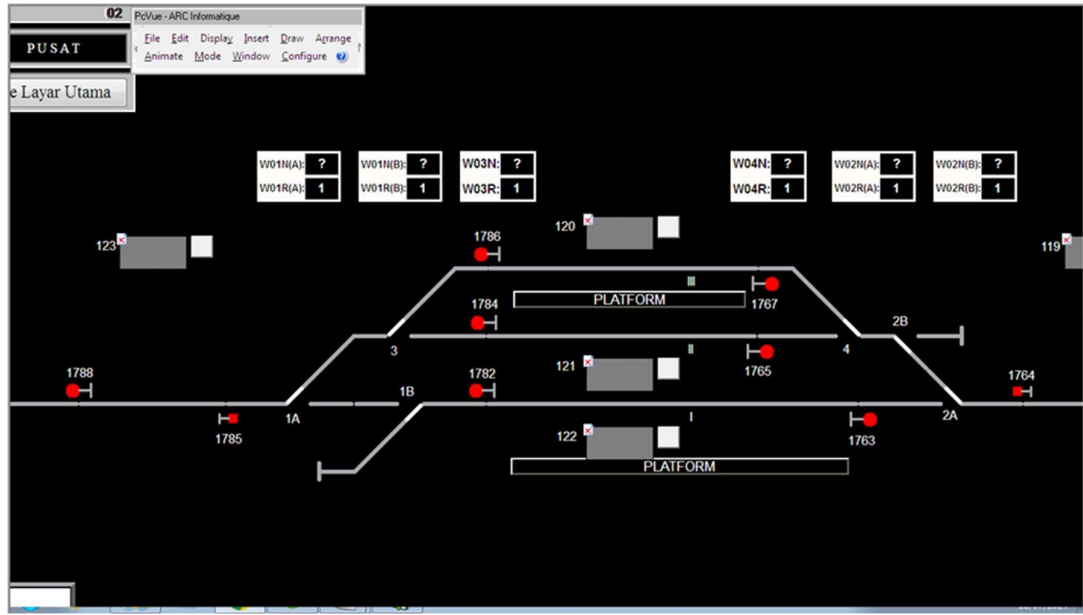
02
PcVue - ARC Informatique
File Edit Display Insert Draw Arrange
Animate Mode Window Configure

PUSAT

e Layar Utama

W01N(A): ?
W01R(A): 1

W01N(B): ?
W01R(B): 1

W03N: ?
W03R: 1

W04N: ?
W04R: 1

W02N(A): ?
W02R(A): 1

W02N(B): ?
W02R(B): 1

123

120

119

1786

PLATFORM

1767

1784

2B

3

4

1788

121

1765

1782

1B

1764

1785

1A

2A

1763

122

PLATFORM